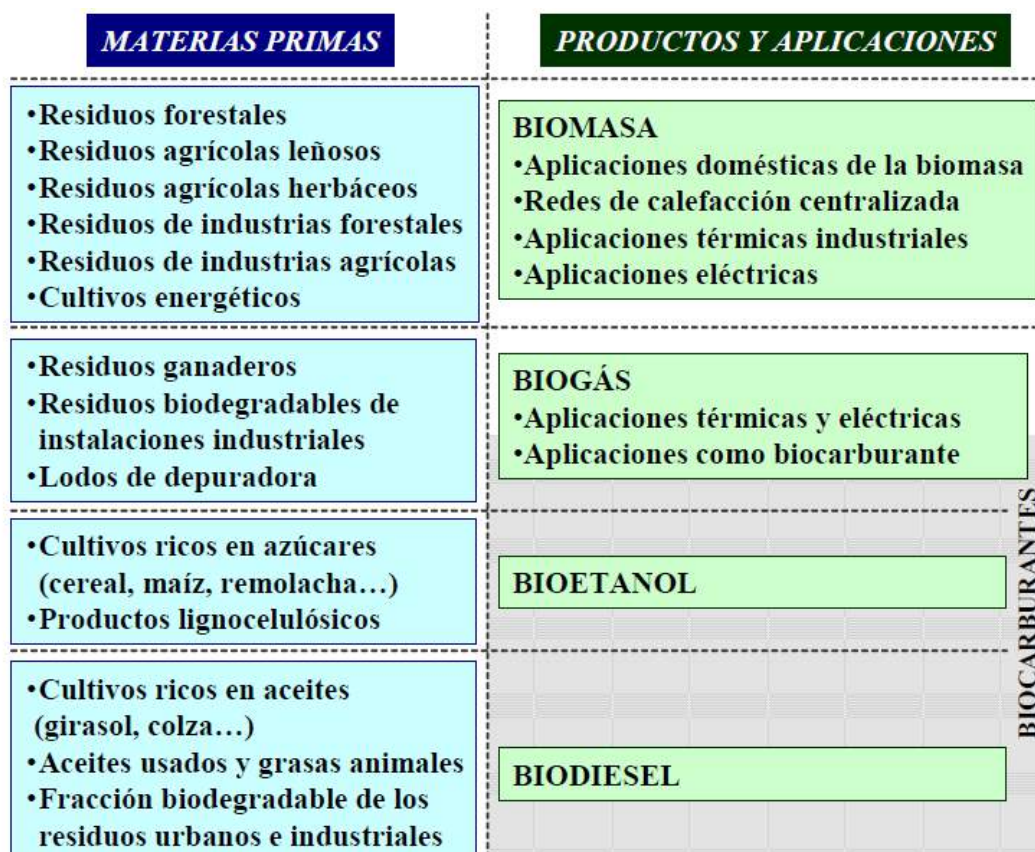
| MATERIAS PRIMAS | PRODUCTOS Y APLICACIONES |
|---|---|
| •Residuos forestales<br>•Residuos agrícolas leñosos<br>•Residuos agrícolas herbáceos<br>•Residuos de industrias forestales<br>•Residuos de industrias agrícolas<br>•Cultivos energéticos | BIOMASA<br>•Aplicaciones domésticas de la biomasa<br>•Redes de calefacción centralizada<br>•Aplicaciones térmicas industriales<br>•Aplicaciones eléctricas |
| •Residuos ganaderos<br>•Residuos biodegradables de instalaciones industriales<br>•Lodos de depuradora | BIOGÁS<br>•Aplicaciones térmicas y eléctricas<br>•Aplicaciones como biocarburante |
| •Cultivos ricos en azúcares (cereal, maíz, remolacha…)<br>•Productos lignocelulósicos | BIOETANOL |
| •Cultivos ricos en aceites (girasol, colza…)<br>•Aceites usados y grasas animales<br>•Fracción biodegradable de los residuos urbanos e industriales | BIODIESEL |

BIOCARBURANTES